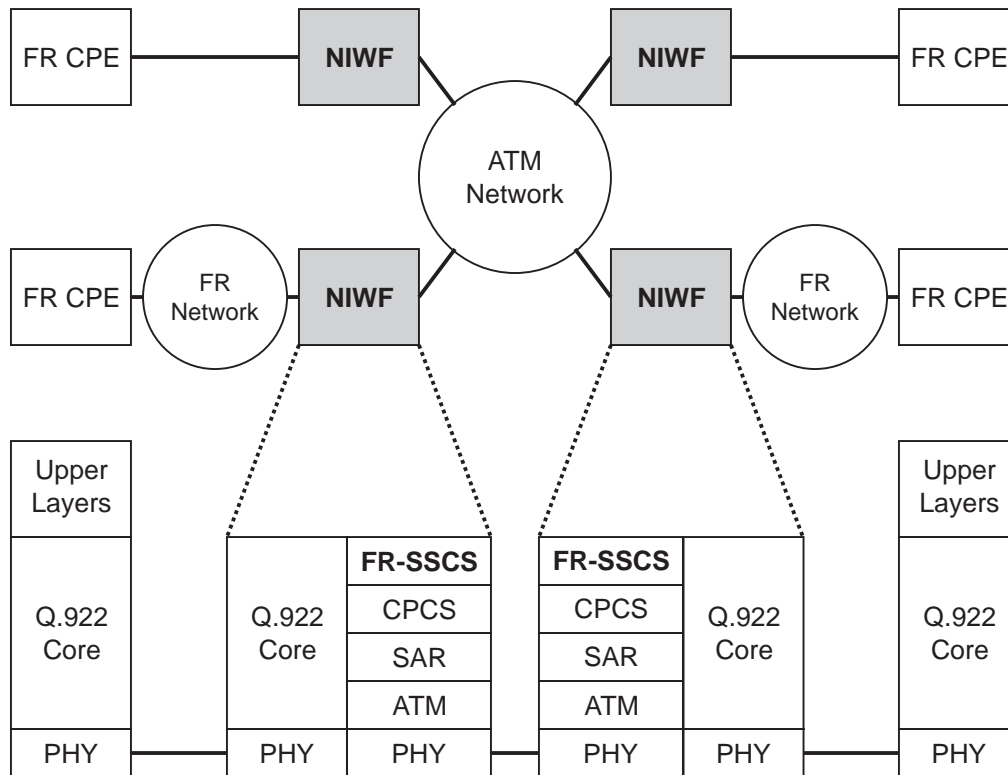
FR CPE
NIWF
NIWF
FR CPE

ATM Network

FR CPE
FR Network
NIWF
NIWF
FR Network
FR CPE

Upper Layers
Q.922 Core
PHY

Q.922 Core
PHY

FR-SSCS
CPCS
SAR
ATM
PHY

FR-SSCS
CPCS
SAR
ATM
PHY

Q.922 Core
PHY

Upper Layers
Q.922 Core
PHY